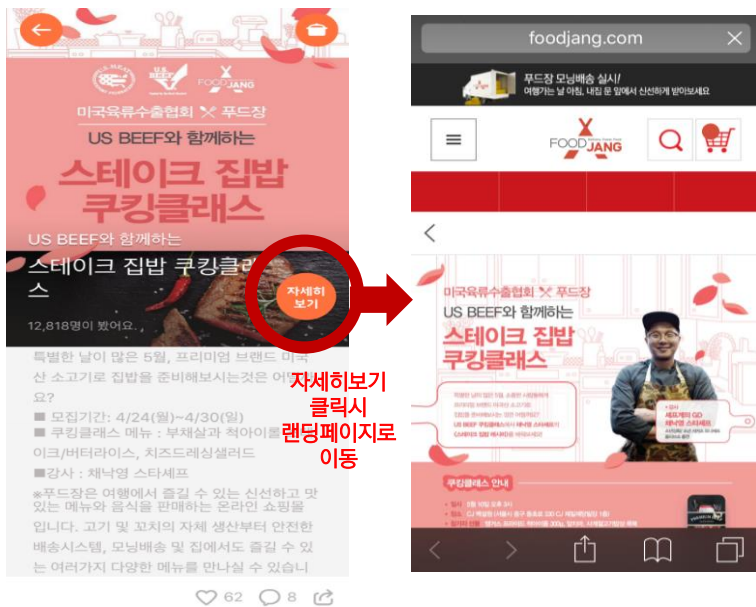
U.S. MEAT
US BEEF
FOOD JANG

미국육류수출협회 🍴 푸드장
US BEEF와 함께하는
스테이크 집밥 쿠킹클래스

US BEEF와 함께하는
스테이크 집밥 쿠킹클래스

자세히 보기

12,818명이 봤어요.

특별한 날이 많은 5월, 프리미엄 브랜드 미국산 소고기로 집밥을 준비해보시는것은 어떨까요?
■ 모집기간: 4/24(월)~4/30(일)
■ 쿠킹클래스 메뉴 : 부채살과 척아이롤 스테이크/버터라이스, 치즈드레싱샐러드
■강사 : 채낙영 스타셰프
※푸드장은 여행에서 즐길 수 있는 신선하고 맛있는 메뉴와 음식을 판매하는 온라인 쇼핑몰입니다. 고기 및 꼬치의 자체 생산부터 안전한 배송시스템, 모닝배송 및 집에서도 즐길 수 있는 여러가지 다양한 메뉴를 만나실 수 있습니

♡ 62 8

자세히보기
클릭시
랜딩페이지로
이동

foodjang.com

푸드장 모닝배송 실시!
여행가는 날 아침, 내집 문 앞에서 신선하게 받아보세요

FOOD JANG

미국육류수출협회 🍴 푸드장
US BEEF와 함께하는
스테이크 집밥 쿠킹클래스

쿠킹클래스 안내